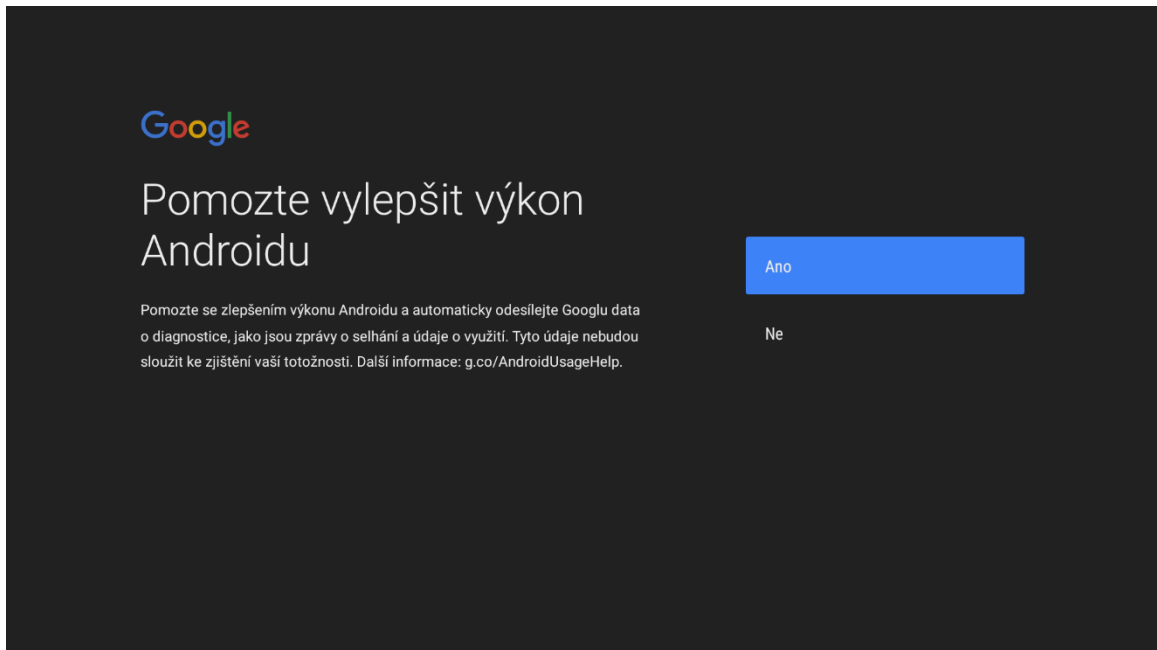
Google

Pomozte vylepšit výkon Androidu

Pomozte se zlepšením výkonu Androidu a automaticky odesílejte Googlu data o diagnostice, jako jsou zprávy o selhání a údaje o využití. Tyto údaje nebudou sloužit ke zjištění vaší totožnosti. Další informace: g.co/AndroidUsageHelp.

Ano

Ne